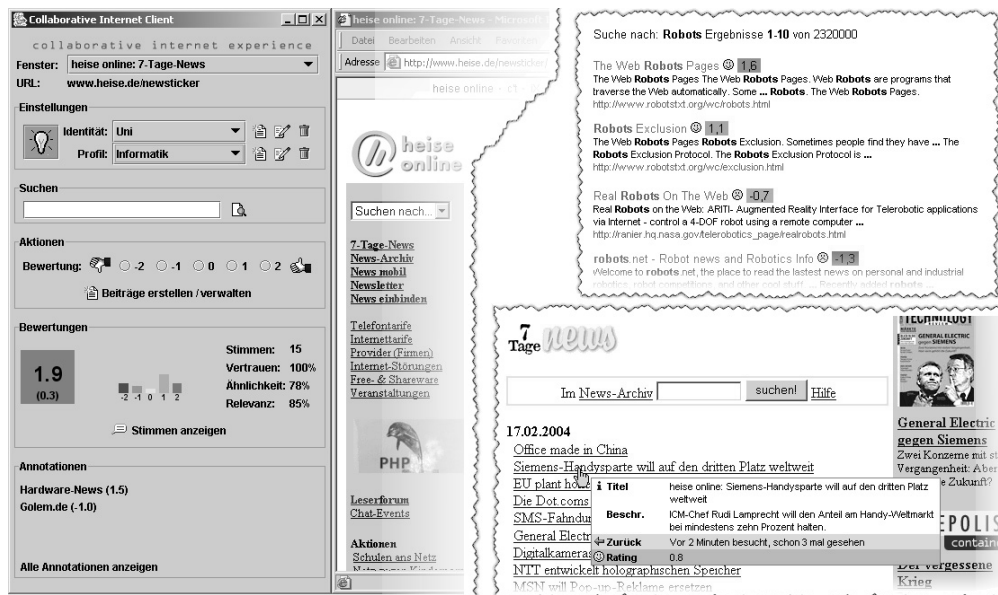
Collaborative Internet Client

collaborative internet experience

Fenster: heise online: 7-Tage-News

URL: www.heise.de/newsticker

Einstellungen

Identität: Uni

Profil: Informatik

Suchen

Aktionen

Bewertung: ○-2 ○-1 ○0 ○1 ○2

Beiträge erstellen / verwalten

Bewertungen

1.9
(0.3)

-2 -1 0 1 2

Stimmen: 15
Vertrauen: 100%
Ähnlichkeit: 78%
Relevanz: 85%

Stimmen anzeigen

Annotationen

Hardware-News (1.5)
Golem.de (-1.0)

Alle Annotationen anzeigen

heise online: 7-Tage-News - Microsof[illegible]

Datei Bearbeiten Ansicht Favoriten

Adresse http://www.heise.de/newstick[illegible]

heise online · c't · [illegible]

heise online

Suchen nach...

7-Tage-News
News-Archiv
News mobil
Newsletter
News einbinden

Telefontarife
Internettarife
Provider (Firmen)
Internet-Störungen
Free- & Shareware
Veranstaltungen

PHP

Leserforum
Chat-Events

Aktionen
Schulen ans Netz

Suche nach: Robots Ergebnisse 1-10 von 2320000

The Web Robots Pages 1,6
The Web Robots Pages The Web Robots Pages. Web Robots are programs that traverse the Web automatically. Some ... Robots. The Web Robots Pages.
http://www.robotstxt.org/wc/robots.html

Robots Exclusion 1,1
The Web Robots Pages Robots Exclusion. Sometimes people find they have ... The Robots Exclusion Protocol. The Robots Exclusion Protocol is ...
http://www.robotstxt.org/wc/exclusion.html

Real Robots On The Web -0,7
Real Robots on the Web: ARITI- Augmented Reality Interface for Telerobotic applications via Internet - control a 4-DOF robot using a remote computer ...
http://ranier.hq.nasa.gov/telerobotics_page/realrobots.html

robots.net - Robot news and Robotics Info -1,3
Welcome to robots.net, the place to read the latest news on personal and industrial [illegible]

7 Tage news

Im News-Archiv suchen! Hilfe

17.02.2004
Office made in China
Siemens-Handysparte will auf den dritten Platz weltweit
EU plant hö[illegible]
Die Dot.coms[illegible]
SMS-Fahndu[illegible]
General Electr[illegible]
Digitalkameras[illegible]
NTT entwickelt holographischen Speicher
MSN will Pop-up-Reklame ersetzen

Titel heise online: Siemens-Handysparte will auf den dritten Platz weltweit
Beschr. ICM-Chef Rudi Lamprecht will den Anteil am Handy-Weltmarkt bei mindestens zehn Prozent halten.
Zurück Vor 2 Minuten besucht, schon 3 mal gesehen
Rating 0.8

TECHNOLOGY
GENERAL ELECTRIC gegen SIEMENS

General Electric gegen Siemens
Zwei Konzerne mit st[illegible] Vergangenheit: Aber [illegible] Zukunft?

EPOLIS
containe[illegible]

Der vergessene Krieg